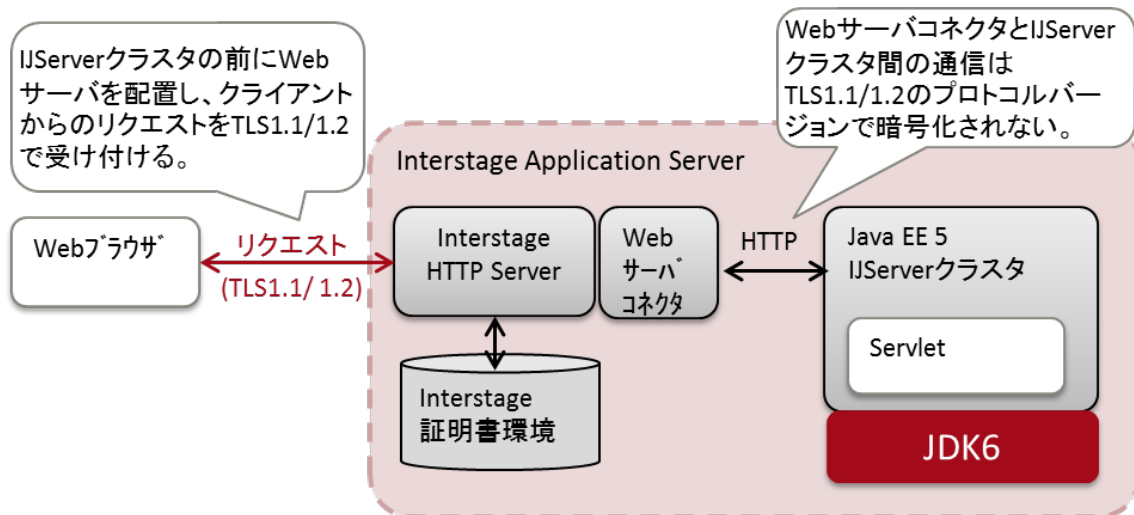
IJServerクラスタの前にWebサーバを配置し、クライアントからのリクエストをTLS1.1/1.2で受け付ける。

WebサーバコネクタとIJServerクラスタ間の通信はTLS1.1/1.2のプロトコルバージョンで暗号化されない。

Interstage Application Server

Webブラウザ

リクエスト
(TLS1.1/ 1.2)

Interstage HTTP Server

Web サーバ コネクタ

HTTP

Java EE 5 IJServerクラスタ

Servlet

Interstage 証明書環境

JDK6